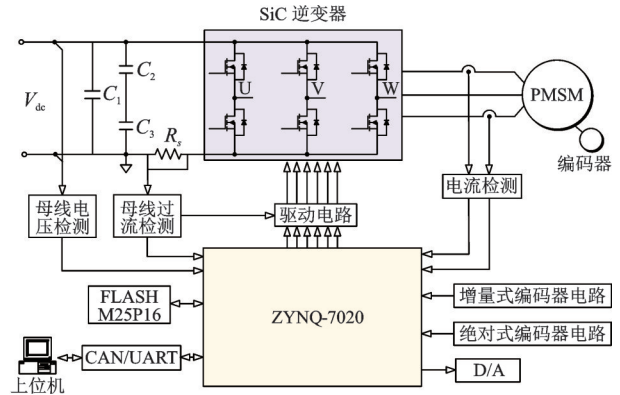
SiC 逆变器

$V_{dc}$

$C_1$

$C_2$

$C_3$

$R_s$

U

V

W

PMSM

编码器

电流检测

母线电压检测

母线过流检测

驱动电路

FLASH M25P16

ZYNQ-7020

增量式编码器电路

绝对式编码器电路

CAN/UART

上位机

D/A